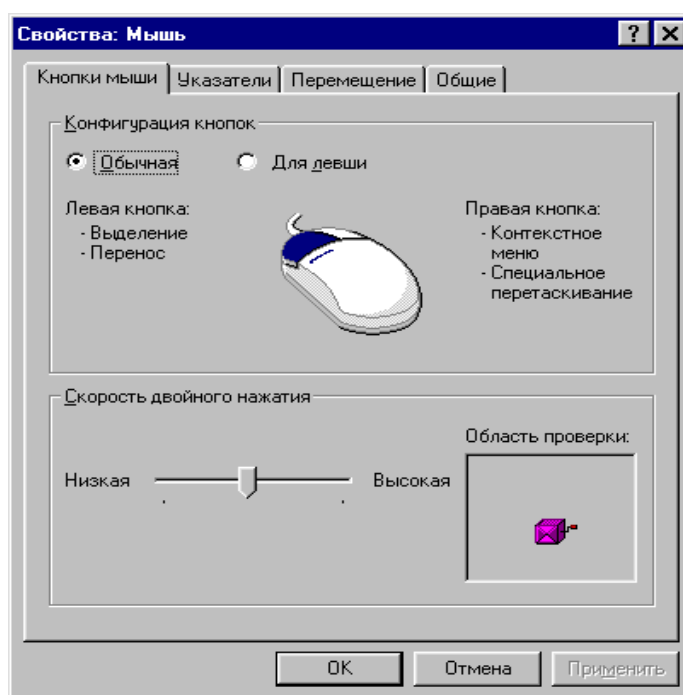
Свойства: Мышь

? X

Кнопки мыши | Указатели | Перемещение | Общие

Конфигурация кнопок

Обычная

Для левши

Левая кнопка:
- Выделение
- Перенос

Правая кнопка:
- Контекстное меню
- Специальное перетаскивание

Скорость двойного нажатия

Область проверки:

Низкая

Высокая

OK

Отмена

Применить